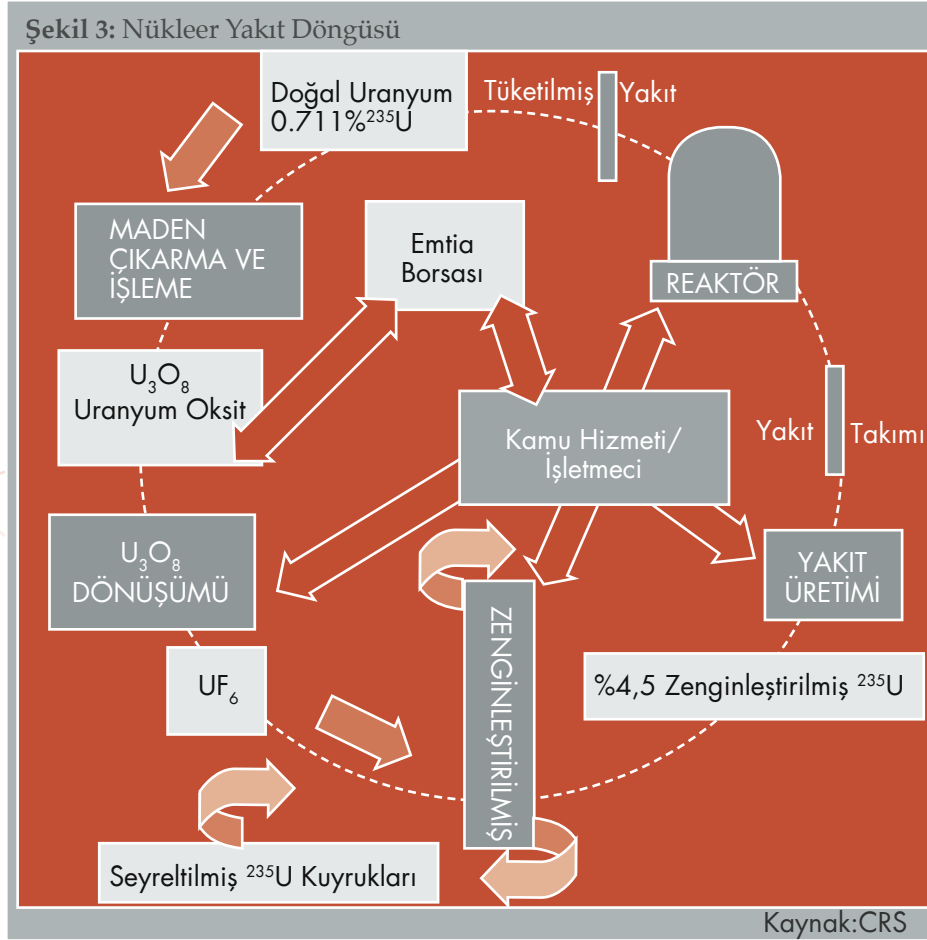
**Şekil 3:** Nükleer Yakıt Döngüsü

Doğal Uranyum 0.711%$^{235}$U

Tüketilmiş Yakıt

MADEN ÇIKARMA VE İŞLEME

Emtia Borsası

REAKTÖR

$U_3O_8$ Uranyum Oksit

Kamu Hizmeti/ İşletmeci

Yakıt Takımı

$U_3O_8$ DÖNÜŞÜMÜ

ZENGİNLEŞTİRİLMİŞ

YAKIT ÜRETİMİ

%4,5 Zenginleştirilmiş $^{235}$U

$UF_6$

Seyreltilmiş $^{235}$U Kuyrukları

Kaynak:CRS